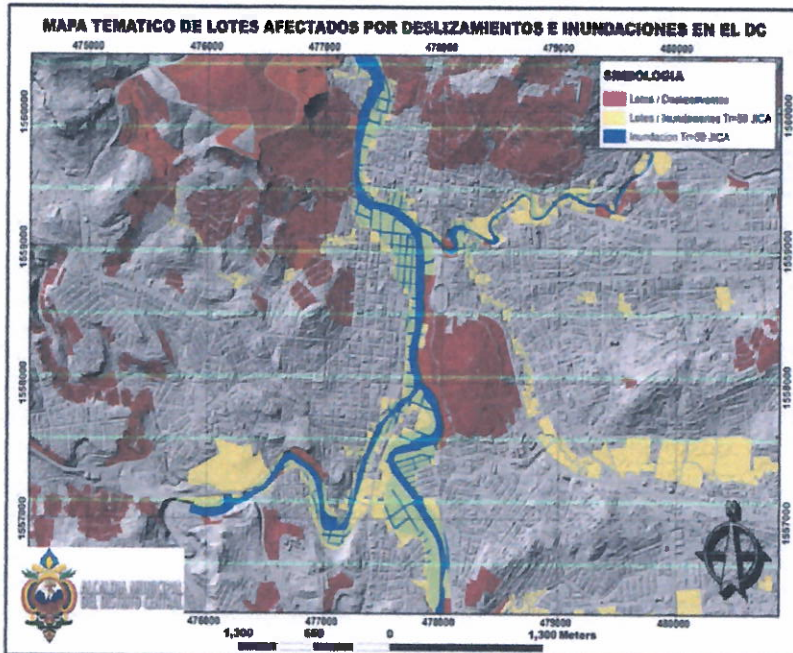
MAPA TEMATICO DE LOTES AFECTADOS POR DESLIZAMIENTOS E INUNDACIONES EN EL DC

476000 476000 477000 478000 479000 480000

SIMBOLOGIA
Lotes / Deslizamientos
Lotes / Inundaciones Tr=50 JICA
Inundacion Tr=50 JICA

1560000
1559000
1558000
1557000

476000 477000 478000 479000 480000

1,300 650 0 1,300 Meters

ALCALDIA MUNICIPAL DEL DISTRITO CENTRAL